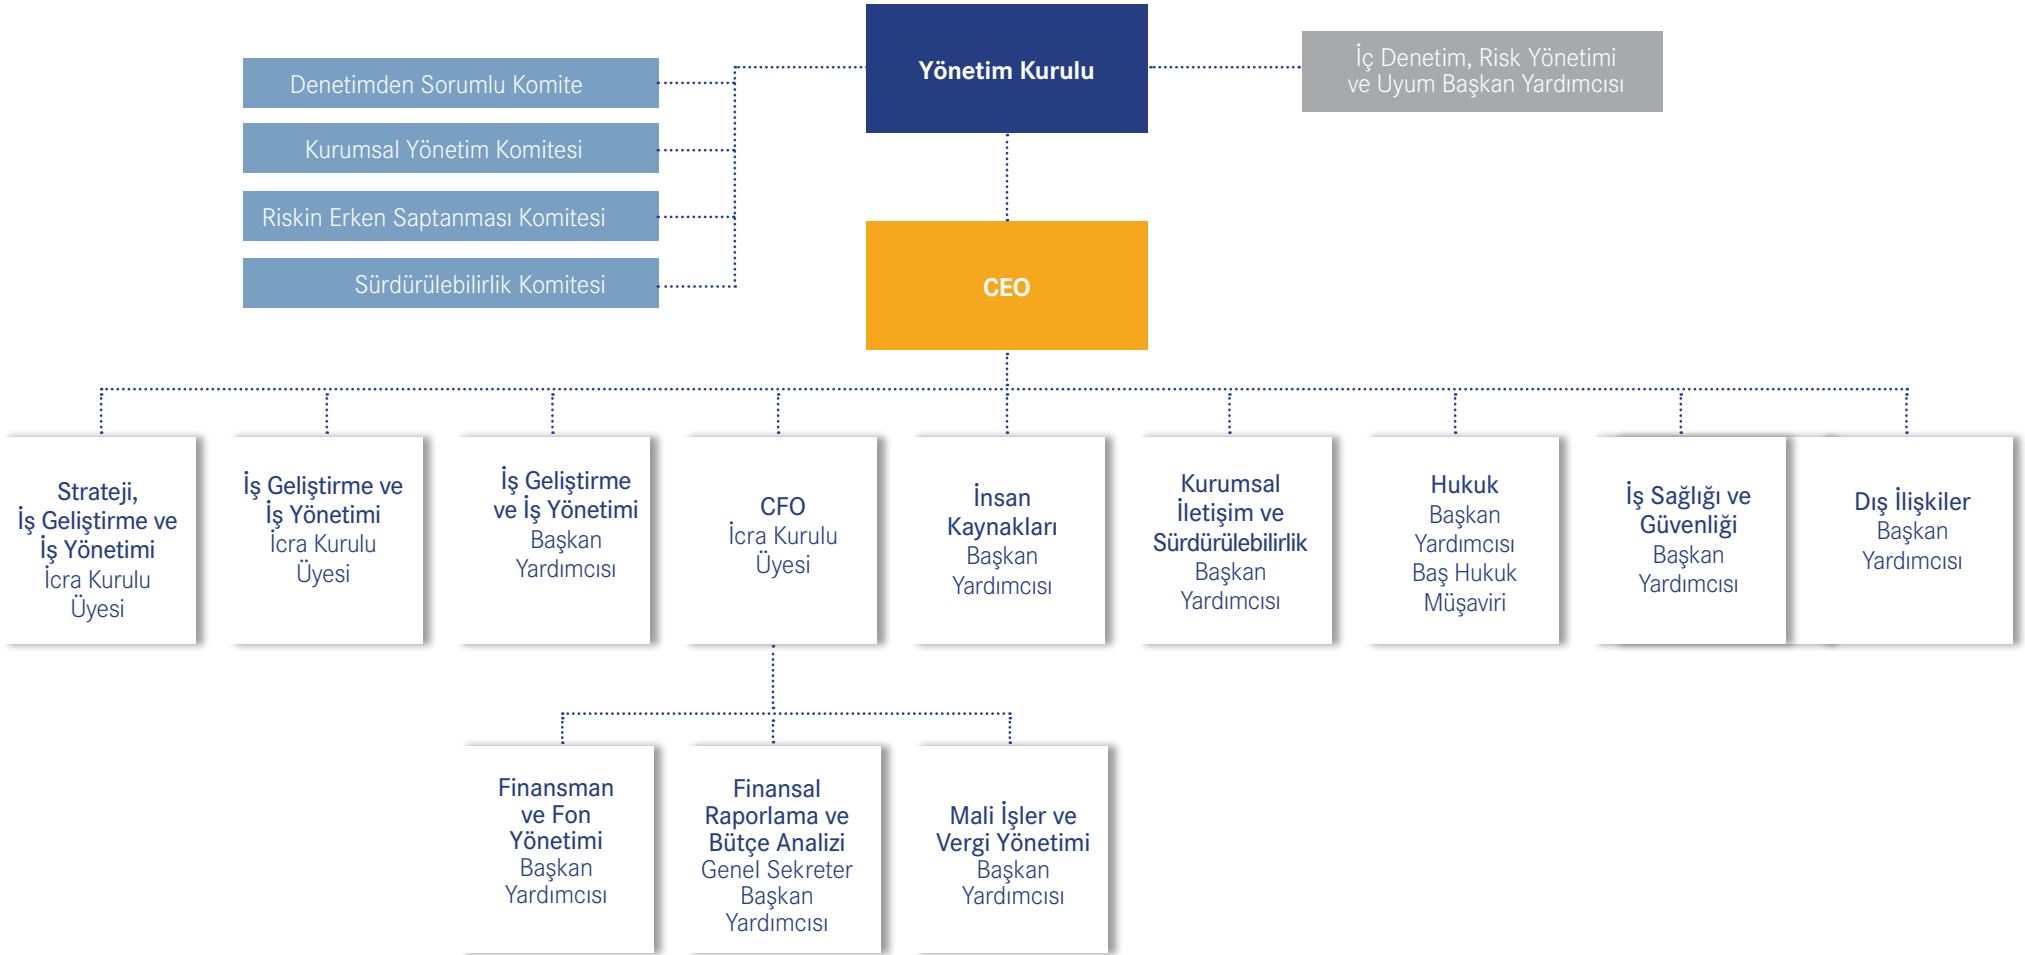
Denetimden Sorumlu Komite

Kurumsal Yönetim Komitesi

Riskin Erken Saptanması Komitesi

Sürdürülebilirlik Komitesi

Yönetim Kurulu

İç Denetim, Risk Yönetimi ve Uyum Başkan Yardımcısı

CEO

Strateji, İş Geliştirme ve İş Yönetimi İcra Kurulu Üyesi

İş Geliştirme ve İş Yönetimi İcra Kurulu Üyesi

İş Geliştirme ve İş Yönetimi Başkan Yardımcısı

CFO İcra Kurulu Üyesi

İnsan Kaynakları Başkan Yardımcısı

Kurumsal İletişim ve Sürdürülebilirlik Başkan Yardımcısı

Hukuk Başkan Yardımcısı Baş Hukuk Müşaviri

İş Sağlığı ve Güvenliği Başkan Yardımcısı

Dış İlişkiler Başkan Yardımcısı

Finansman ve Fon Yönetimi Başkan Yardımcısı

Finansal Raporlama ve Bütçe Analizi Genel Sekreter Başkan Yardımcısı

Mali İşler ve Vergi Yönetimi Başkan Yardımcısı